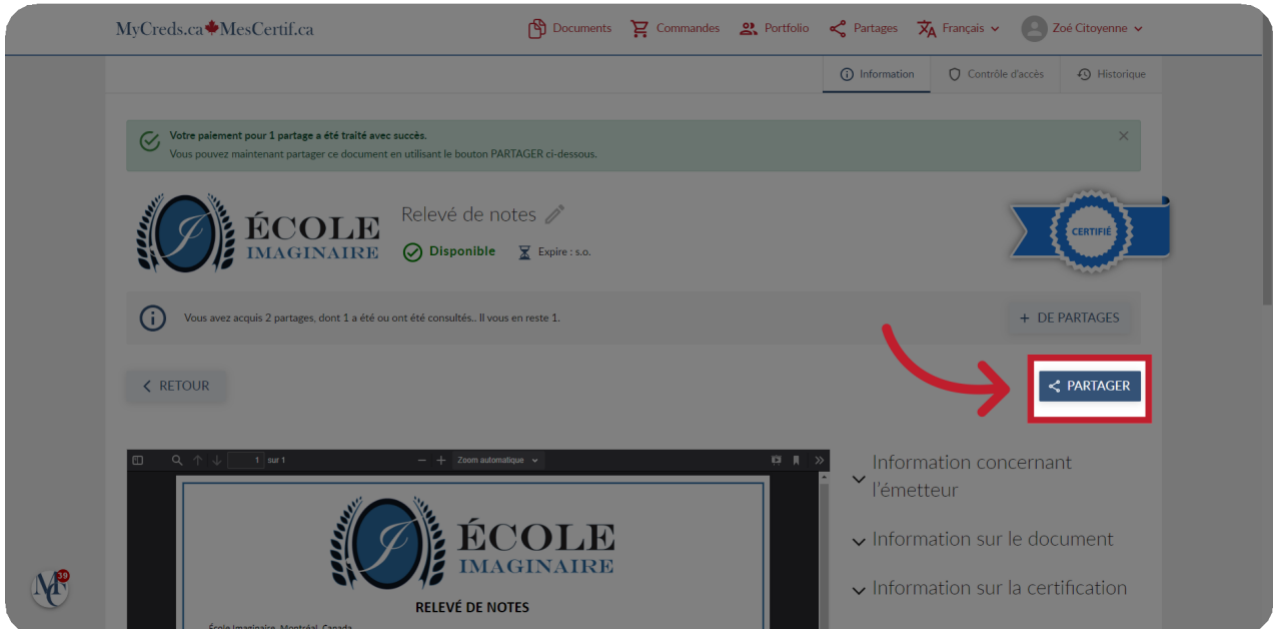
MyCreds.ca MesCertif.ca

Documents Commandes Portfolio Partages Français Zoé Citoyenne

Information Contrôle d'accès Historique

Votre paiement pour 1 partage a été traité avec succès.
Vous pouvez maintenant partager ce document en utilisant le bouton PARTAGER ci-dessous.

ÉCOLE IMAGINAIRE

Relevé de notes

Disponible Expire : s.o.

CERTIFIÉ

Vous avez acquis 2 partages, dont 1 a été ou ont été consultés.. Il vous en reste 1.

+ DE PARTAGES

RETOUR

PARTAGER

1 sur 1 Zoom automatique

ÉCOLE IMAGINAIRE

RELEVÉ DE NOTES

École Imaginaire, Montréal, Canada

Information concernant l'émetteur

Information sur le document

Information sur la certification

39